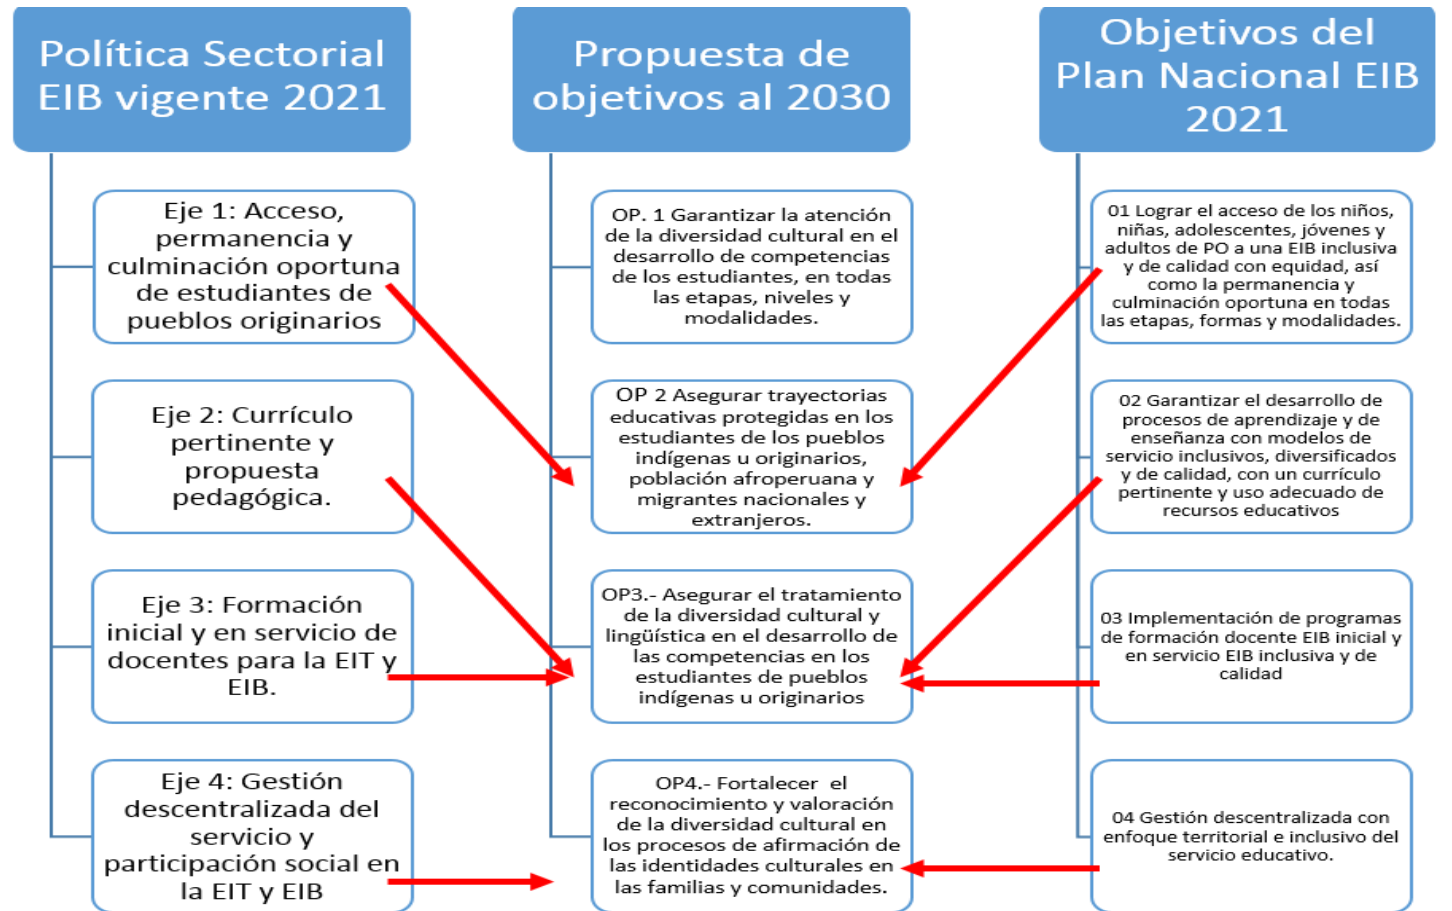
Política Sectorial EIB vigente 2021

Eje 1: Acceso, permanencia y culminación oportuna de estudiantes de pueblos originarios

Eje 2: Currículo pertinente y propuesta pedagógica.

Eje 3: Formación inicial y en servicio de docentes para la EIT y EIB.

Eje 4: Gestión descentralizada del servicio y participación social en la EIT y EIB

Propuesta de objetivos al 2030

OP. 1 Garantizar la atención de la diversidad cultural en el desarrollo de competencias de los estudiantes, en todas las etapas, niveles y modalidades.

OP 2 Asegurar trayectorias educativas protegidas en los estudiantes de los pueblos indígenas u originarios, población afroperuana y migrantes nacionales y extranjeros.

OP3.- Asegurar el tratamiento de la diversidad cultural y lingüística en el desarrollo de las competencias en los estudiantes de pueblos indígenas u originarios

OP4.- Fortalecer el reconocimiento y valoración de la diversidad cultural en los procesos de afirmación de las identidades culturales en las familias y comunidades.

Objetivos del Plan Nacional EIB 2021

01 Lograr el acceso de los niños, niñas, adolescentes, jóvenes y adultos de PO a una EIB inclusiva y de calidad con equidad, así como la permanencia y culminación oportuna en todas las etapas, formas y modalidades.

02 Garantizar el desarrollo de procesos de aprendizaje y de enseñanza con modelos de servicio inclusivos, diversificados y de calidad, con un currículo pertinente y uso adecuado de recursos educativos

03 Implementación de programas de formación docente EIB inicial y en servicio EIB inclusiva y de calidad

04 Gestión descentralizada con enfoque territorial e inclusivo del servicio educativo.